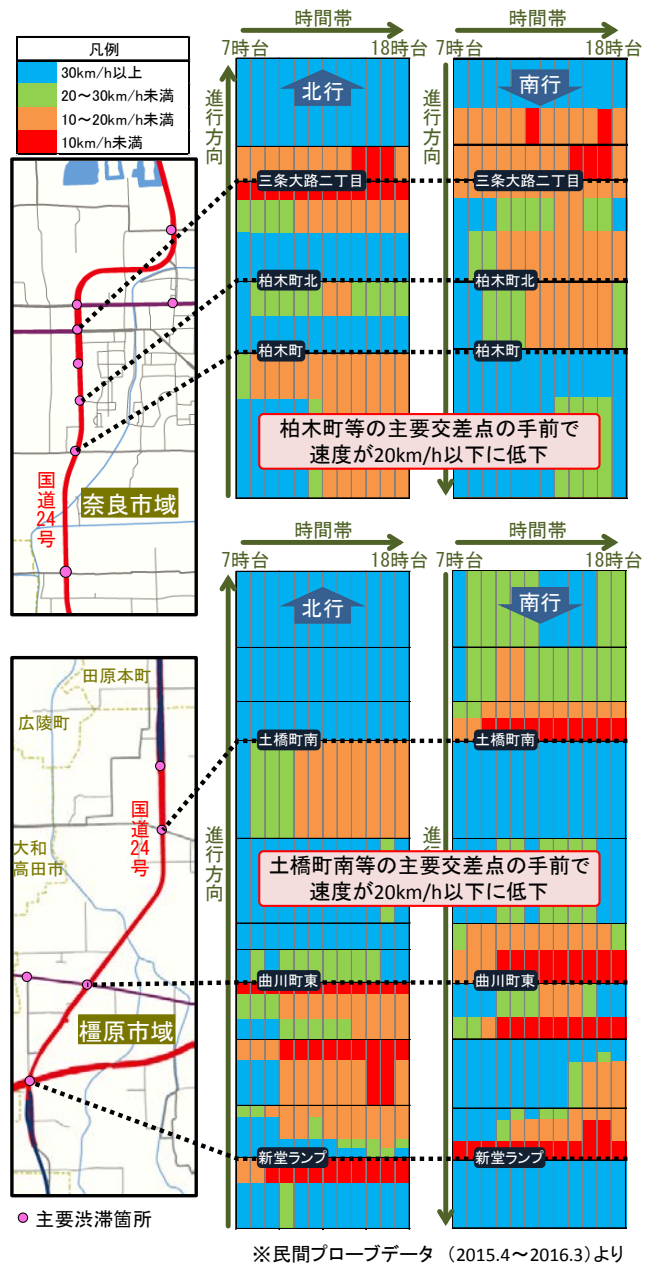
凡例

30km/h以上

20～30km/h未満

10～20km/h未満

10km/h未満

時間帯

7時台

18時台

時間帯

7時台

18時台

進行方向

北行

南行

進行方向

三条大路二丁目

三条大路二丁目

柏木町北

柏木町北

柏木町

柏木町

柏木町等の主要交差点の手前で速度が20km/h以下に低下

国道24号

奈良市域

時間帯

7時台

18時台

時間帯

7時台

18時台

北行

南行

田原本町

広陵町

国道24号

大和高田市

進行方向

土橋町南

土橋町南

進

土橋町南等の主要交差点の手前で速度が20km/h以下に低下

曲川町東

曲川町東

橿原市域

新堂ランプ

新堂ランプ

主要渋滞箇所

※民間プローブデータ (2015.4～2016.3)より